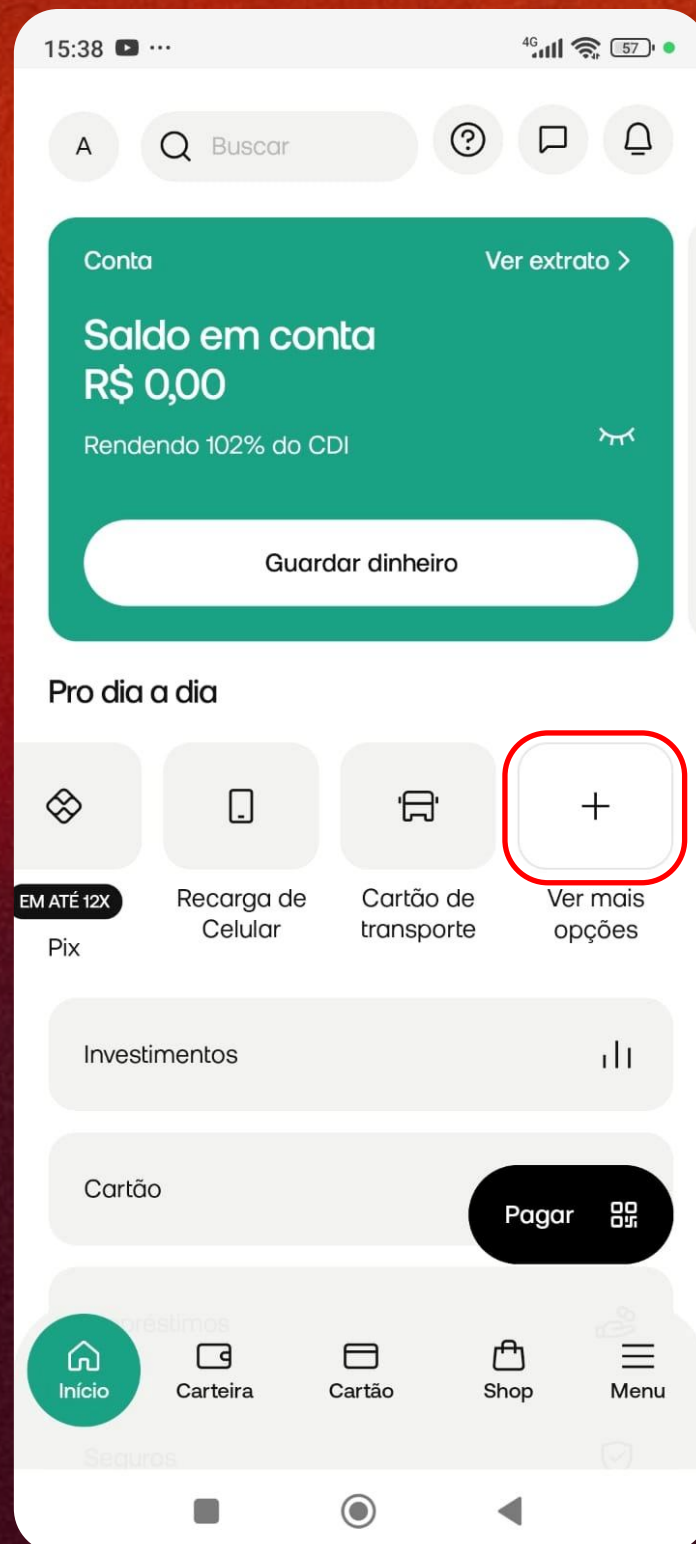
15:38 ▶ ···
4G 57

A
Buscar

Conta
Ver extrato >

Saldo em conta
R$ 0,00

Rendendo 102% do CDI

Guardar dinheiro

Pro dia a dia

EM ATÉ 12X
Pix

Recarga de Celular

Cartão de transporte

Ver mais opções

Investimentos

Cartão

Pagar

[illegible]préstimos

Início
Carteira
Cartão
Shop
Menu

Seguros